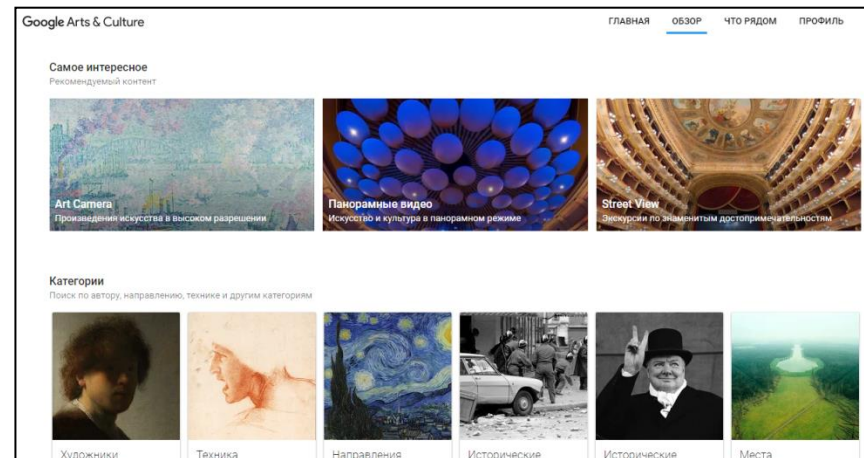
Google Arts & Culture

ГЛАВНАЯ ОБЗОР ЧТО РЯДОМ ПРОФИЛЬ

Самое интересное
Рекомендуемый контент

Art Camera
Произведения искусства в высоком разрешении

Панорамные видео
Искусство и культура в панорамном режиме

Street View
Экскурсии по знаменитым достопримечательностям

Категории
Поиск по автору, направлению, технике и другим категориям

Художники

Техника

Направления

Исторические

Исторические

Места